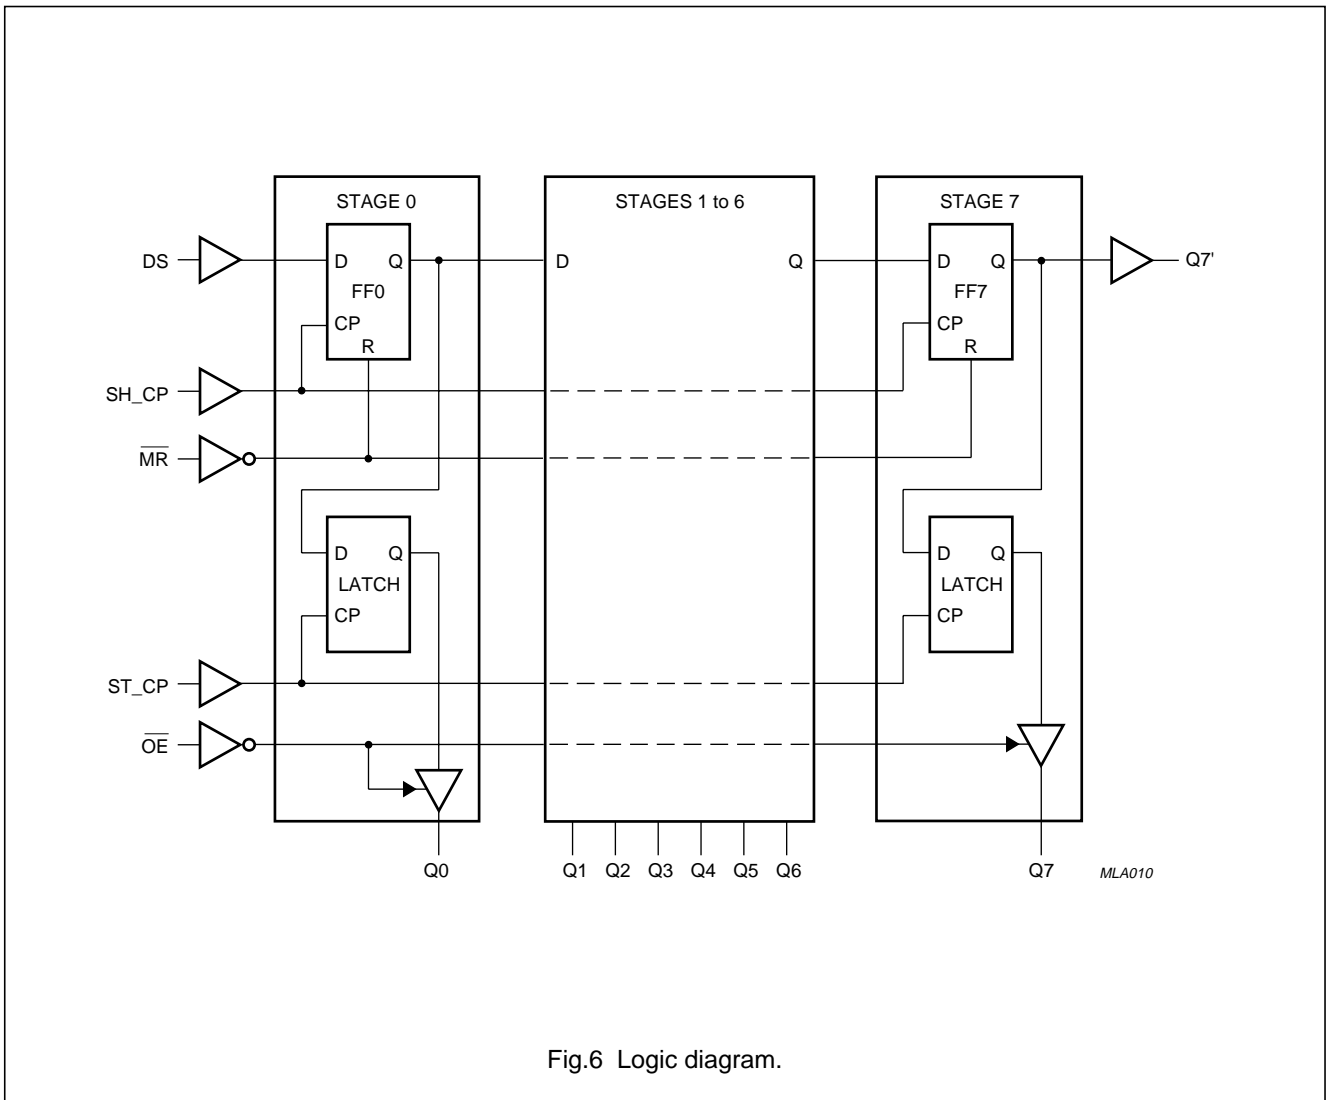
STAGE 0

STAGES 1 to 6

STAGE 7

DS

D Q

FF0

CP

R

D

Q

D Q

FF7

CP

R

Q7'

SH_CP

$\overline{MR}$

D Q

LATCH

CP

D Q

LATCH

CP

ST_CP

$\overline{OE}$

Q0

Q1 Q2 Q3 Q4 Q5 Q6

Q7

MLA010

Fig.6 Logic diagram.